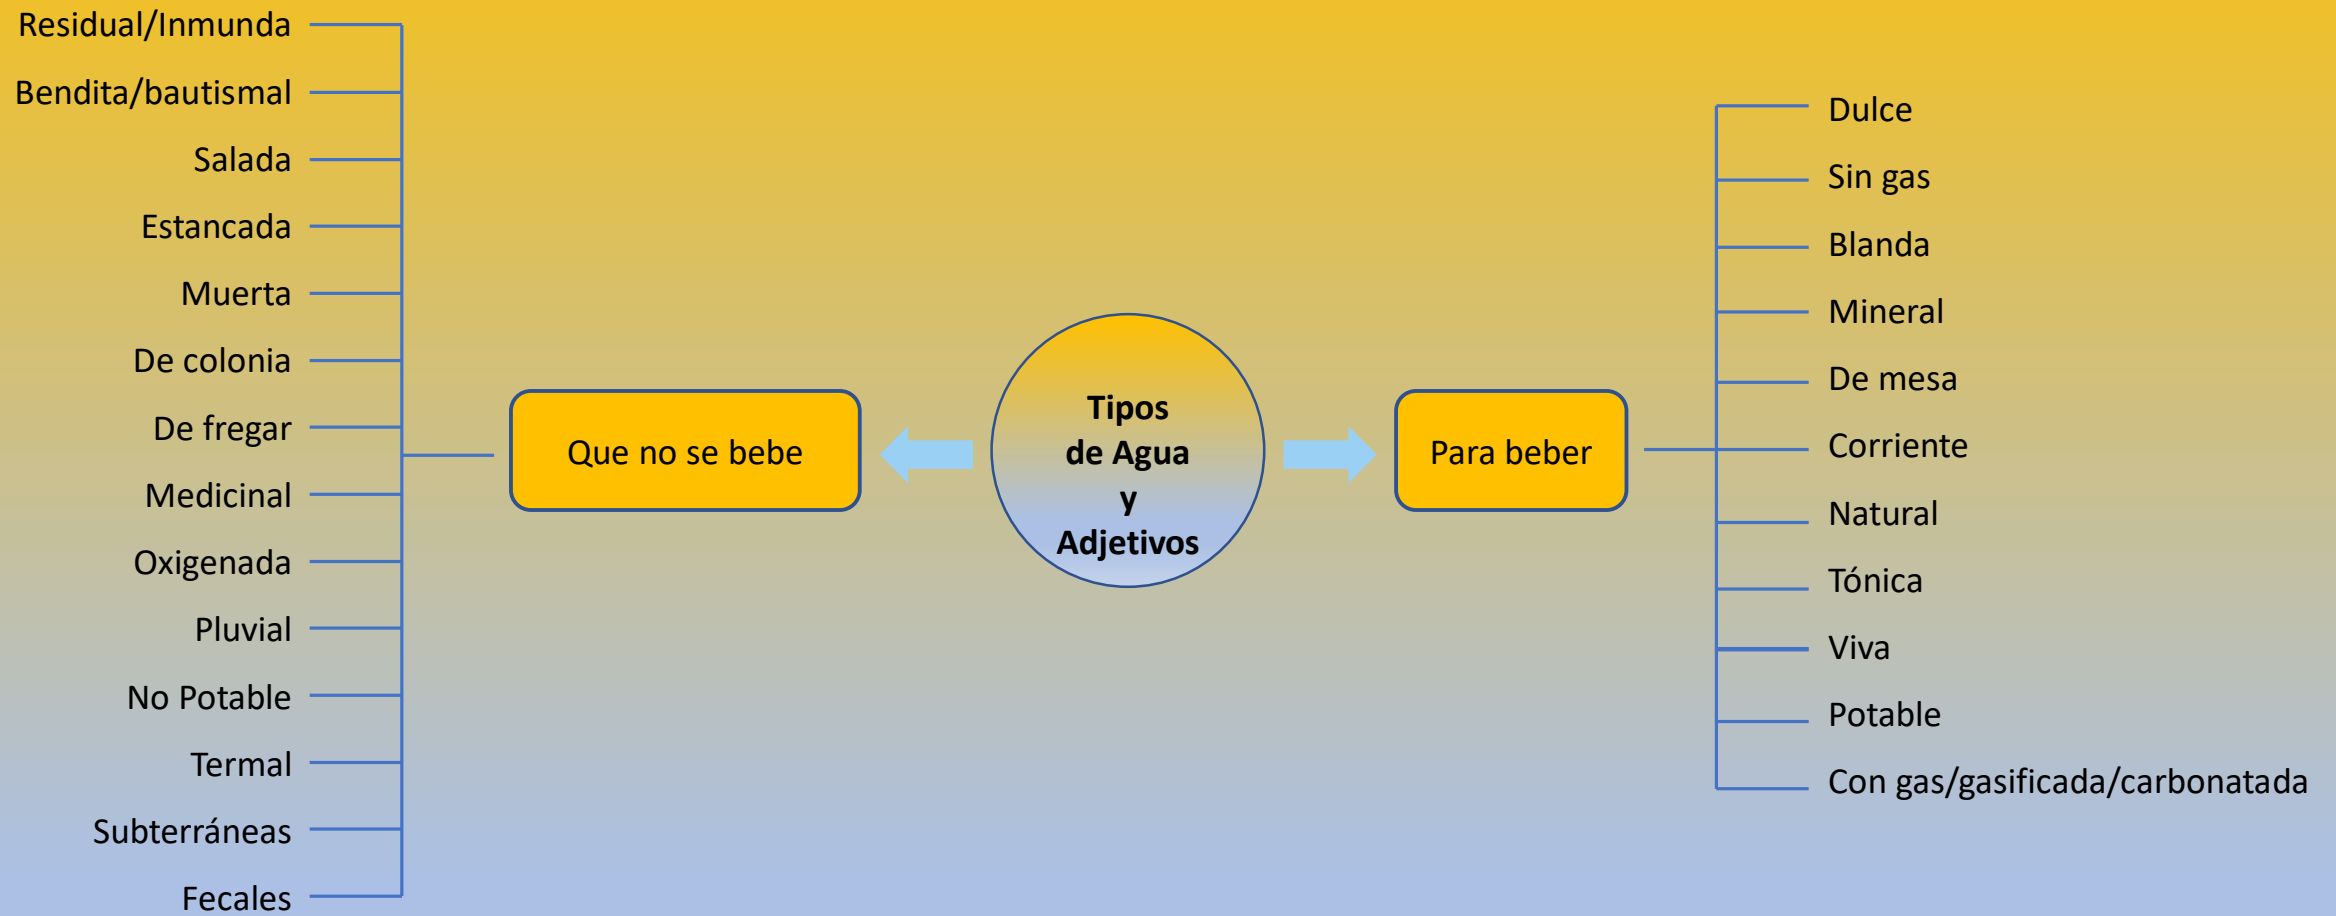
Tipos
de Agua
y
Adjetivos

Que no se bebe

Residual/Inmunda
Bendita/bautismal
Salada
Estancada
Muerta
De colonia
De fregar
Medicinal
Oxigenada
Pluvial
No Potable
Termal
Subterráneas
Fecales

Para beber

Dulce
Sin gas
Blanda
Mineral
De mesa
Corriente
Natural
Tónica
Viva
Potable
Con gas/gasificada/carbonatada